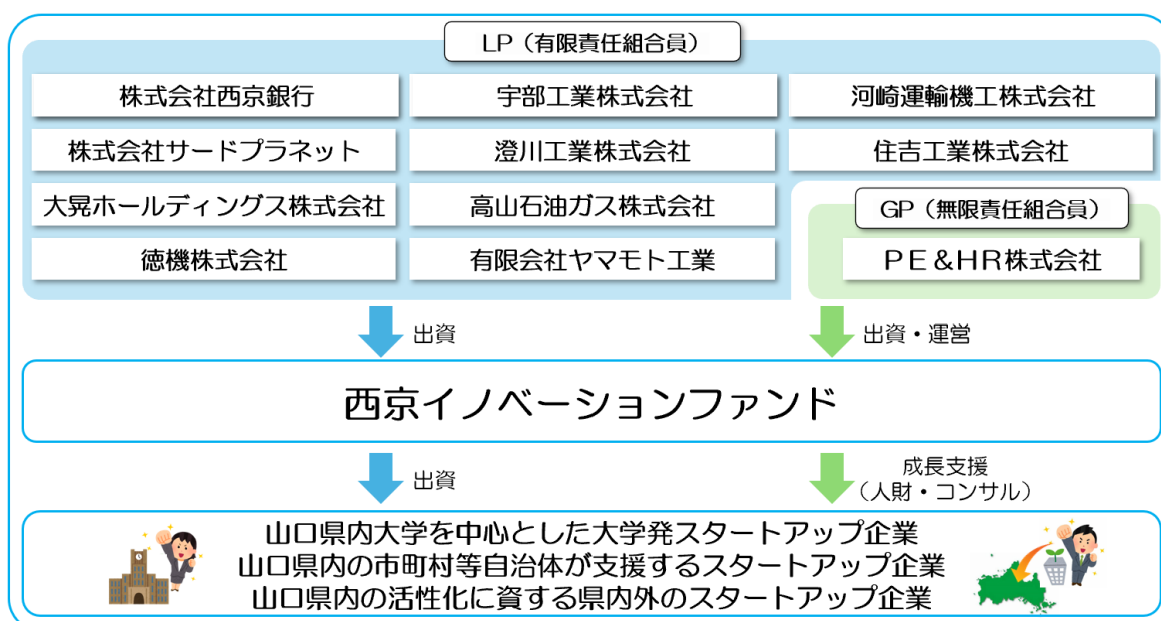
LP（有限責任組合員）

株式会社西京銀行

宇部工業株式会社

河崎運輸機工株式会社

株式会社サードプラネット

澄川工業株式会社

住吉工業株式会社

大晃ホールディングス株式会社

高山石油ガス株式会社

徳機株式会社

有限会社ヤマモト工業

GP（無限責任組合員）

ＰＥ＆ＨＲ株式会社

出資

出資・運営

西京イノベーションファンド

出資

成長支援
（人財・コンサル）

山口県内大学を中心とした大学発スタートアップ企業
山口県内の市町村等自治体が支援するスタートアップ企業
山口県内の活性化に資する県内外のスタートアップ企業